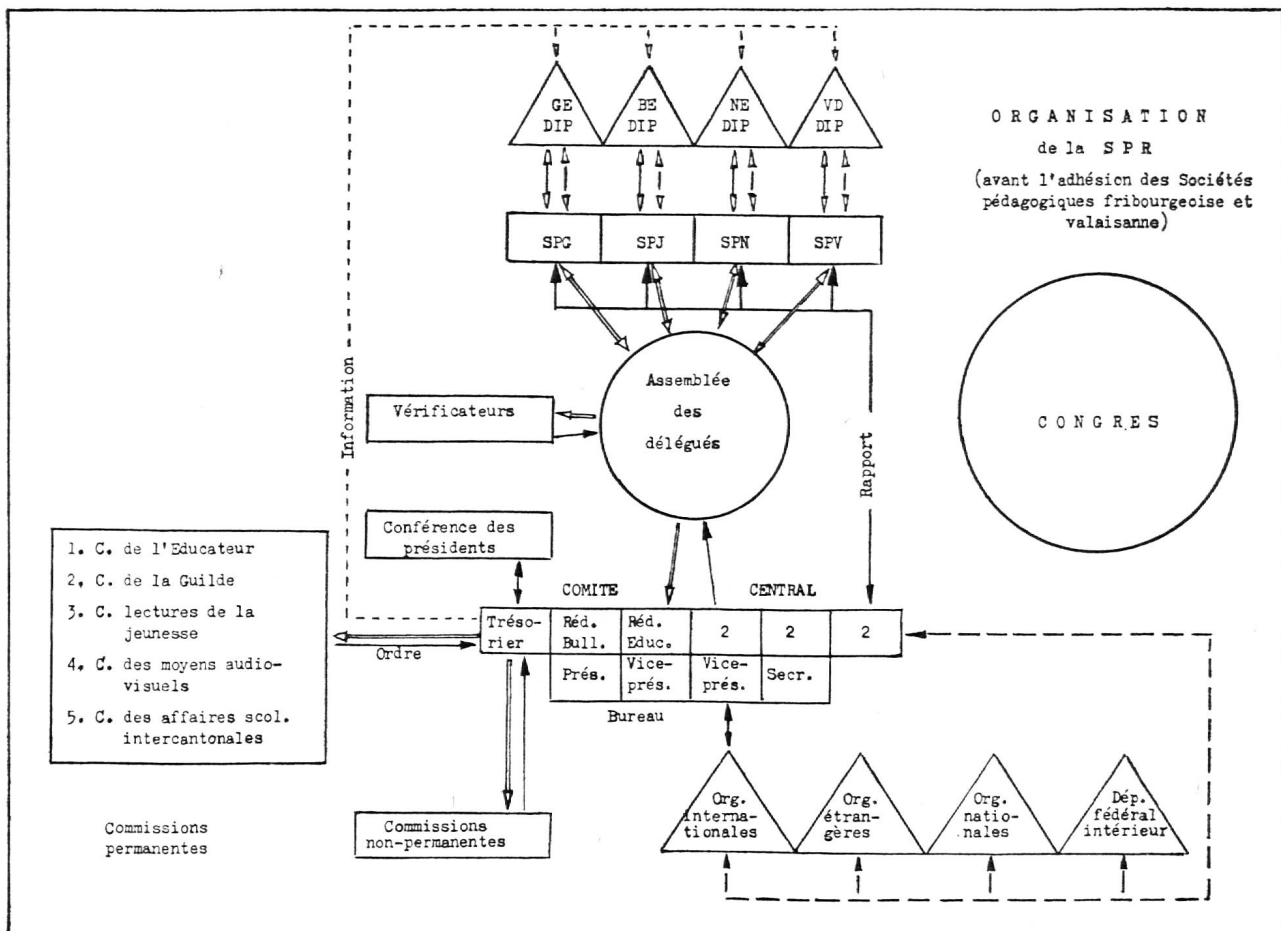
ORGANISATION
de la SPR
(avant l'adhésion des Sociétés pédagogiques fribourgeoise et valaisanne)

GE DIP

BE DIP

NE DIP

VD DIP

SPG

SPJ

SPN

SPV

Information

Assemblée des délégués

Vérificateurs

Rapport

CONGRES

Conférence des présidents

COMITE CENTRAL

| Tréso-rier | Réd. Bull. | Réd. Educ. | 2 | 2 | 2 |
|---|---|---|---|---|---|
| | Prés. | Vice-prés. | Vice-prés. | Secr. | |

Bureau

Ordre

1. C. de l'Educateur
2. C. de la Guilde
3. C. lectures de la jeunesse
4. C. des moyens audio-visuels
5. C. des affaires scol. intercantonales

Commissions permanentes

Commissions non-permanentes

Org. interna-tionales

Org. étran-gères

Org. natio-nales

Dép. fédéral intérieur